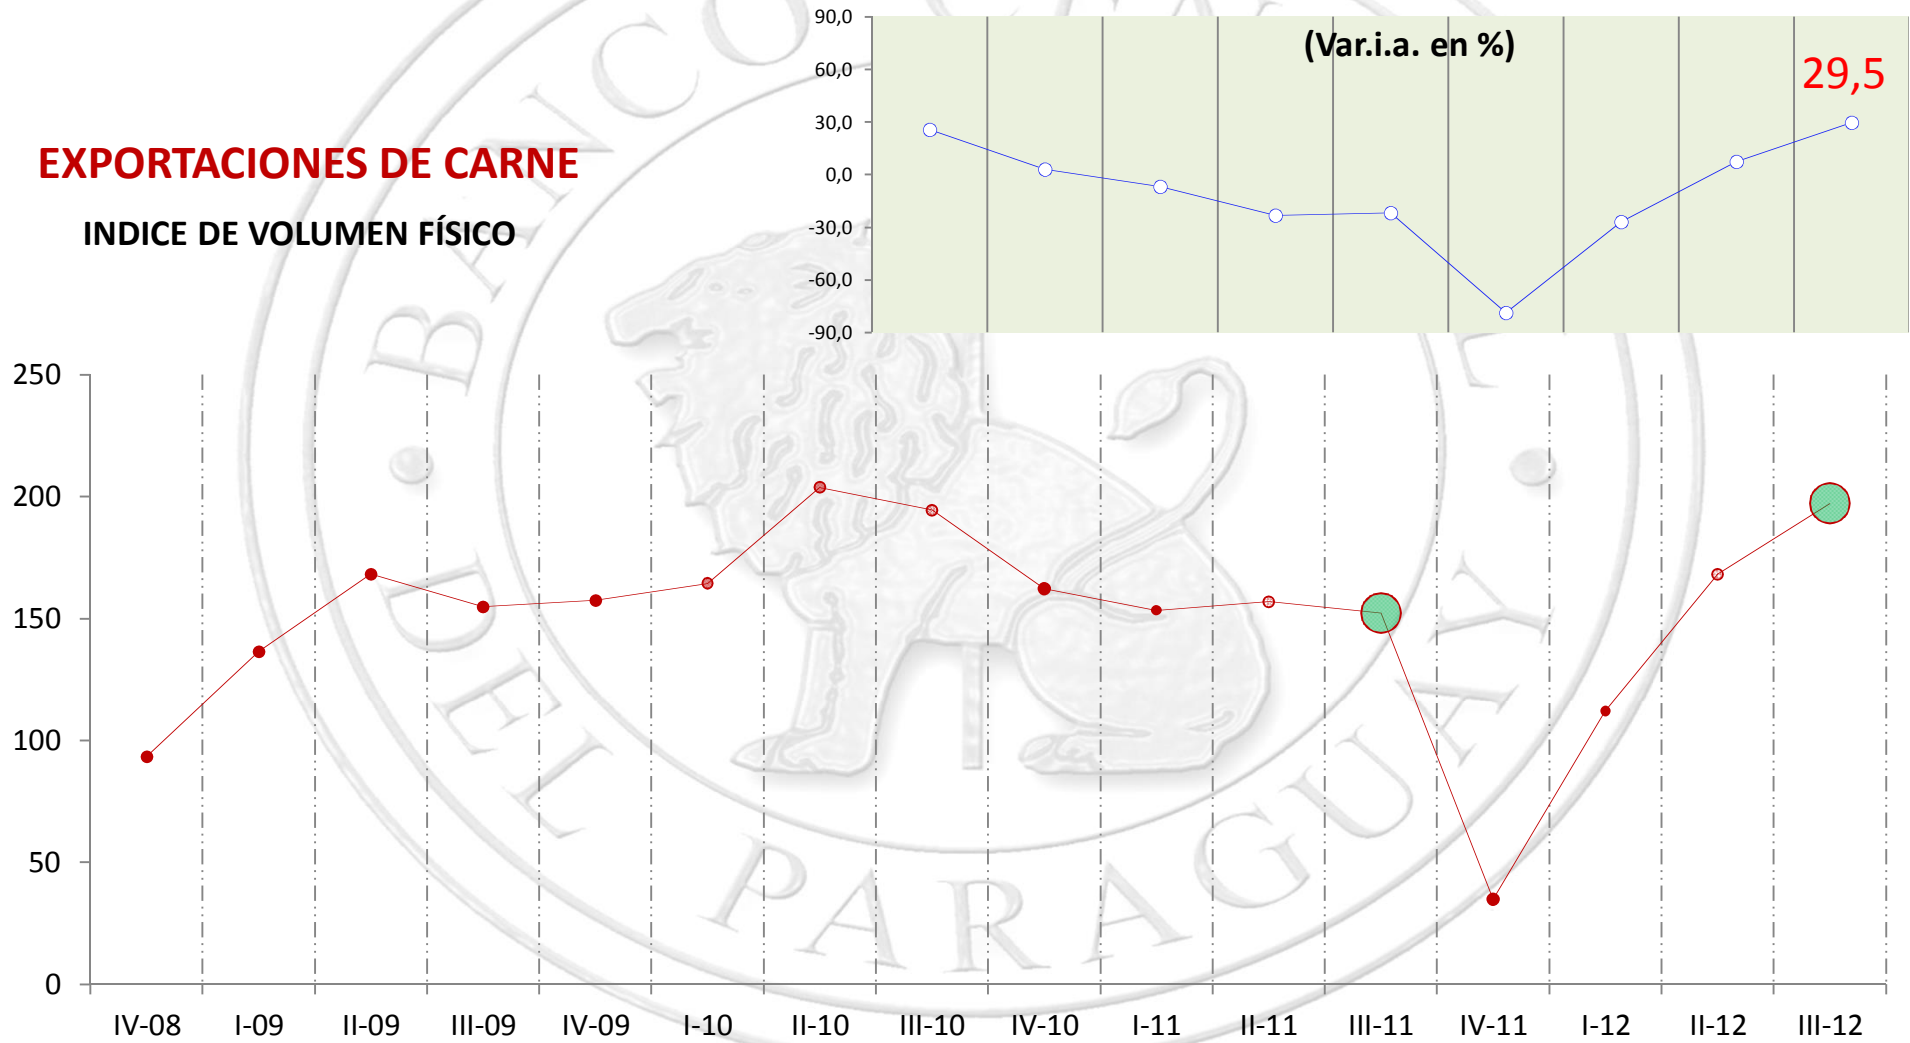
EXPORTACIONES DE CARNE

INDICE DE VOLUMEN FÍSICO

(Var.i.a. en %)

29,5

90,0
60,0
30,0
0,0
-30,0
-60,0
-90,0

250
200
150
100
50
0

IV-08 I-09 II-09 III-09 IV-09 I-10 II-10 III-10 IV-10 I-11 II-11 III-11 IV-11 I-12 II-12 III-12

BANCO CENTRAL DEL PARAGUAY